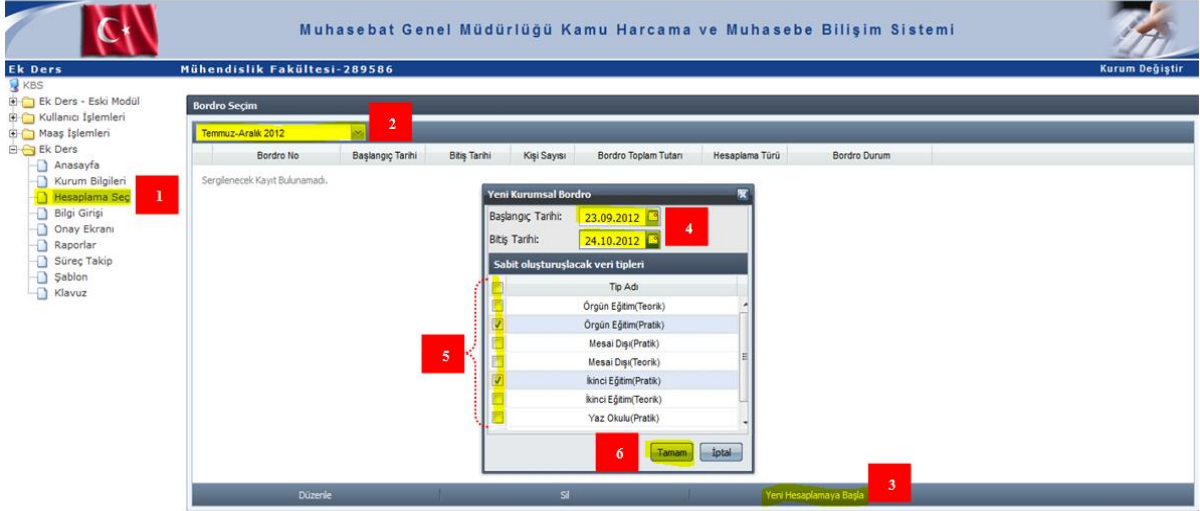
Muhasebat Genel Müdürlüğü Kamu Harcama ve Muhasebe Bilişim Sistemi

Ek Ders
Mühendislik Fakültesi-289586
Kurum Değiştir

KBS
Ek Ders - Eski Modül
Kullanıcı İşlemleri
Maaş İşlemleri
Ek Ders
Anasayfa
Kurum Bilgileri
Hesaplama Seç
Bilgi Girişi
Onay Ekranı
Raporlar
Süreç Takip
Şablon
Klavuz

1

Bordro Seçim

Temmuz-Aralık 2012

2

| Bordro No | Başlangıç Tarihi | Bitiş Tarihi | Kişi Sayısı | Bordro Toplam Tutarı | Hesaplama Türü | Bordro Durum |
|---|---|---|---|---|---|---|

Sergilenecek Kayıt Bulunamadı.

Yeni Kurumsal Bordro

Başlangıç Tarihi: 23.09.2012
Bitiş Tarihi: 24.10.2012

4

Sabit oluşturuşlacak veri tipleri

| | Tip Adı |
|---|---|
| | Örgün Eğitim(Teorik) |
| ✓ | Örgün Eğitim(Pratik) |
| | Mesai Dışı(Pratik) |
| | Mesai Dışı(Teorik) |
| ✓ | İkinci Eğitim(Pratik) |
| | İkinci Eğitim(Teorik) |
| | Yaz Okulu(Pratik) |

5

6

Tamam
İptal

Düzenle
Sil
Yeni Hesaplamaya Başla

3